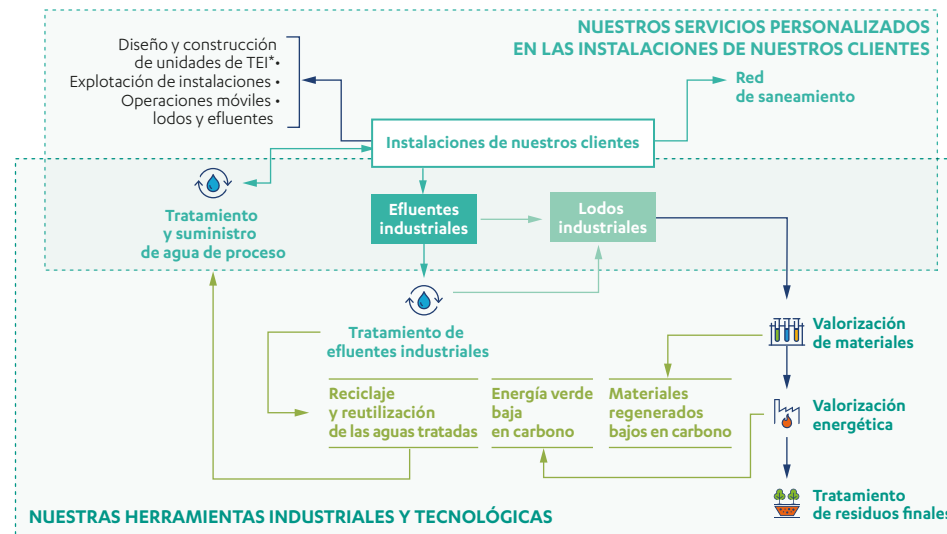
NUESTROS SERVICIOS PERSONALIZADOS
EN LAS INSTALACIONES DE NUESTROS CLIENTES

Diseño y construcción de unidades de TEI* •
Explotación de instalaciones •
Operaciones móviles •
lodos y efluentes

Instalaciones de nuestros clientes

Red
de saneamiento

Tratamiento
y suministro
de agua de proceso

Efluentes
industriales

Lodos
industriales

Tratamiento de
efluentes industriales

Valorización
de materiales

Valorización
energética

Tratamiento
de residuos finales

Reciclaje
y reutilización
de las aguas tratadas

Energía verde
baja
en carbono

Materiales
regenerados
bajos en carbono

NUESTRAS HERRAMIENTAS INDUSTRIALES Y TECNOLÓGICAS